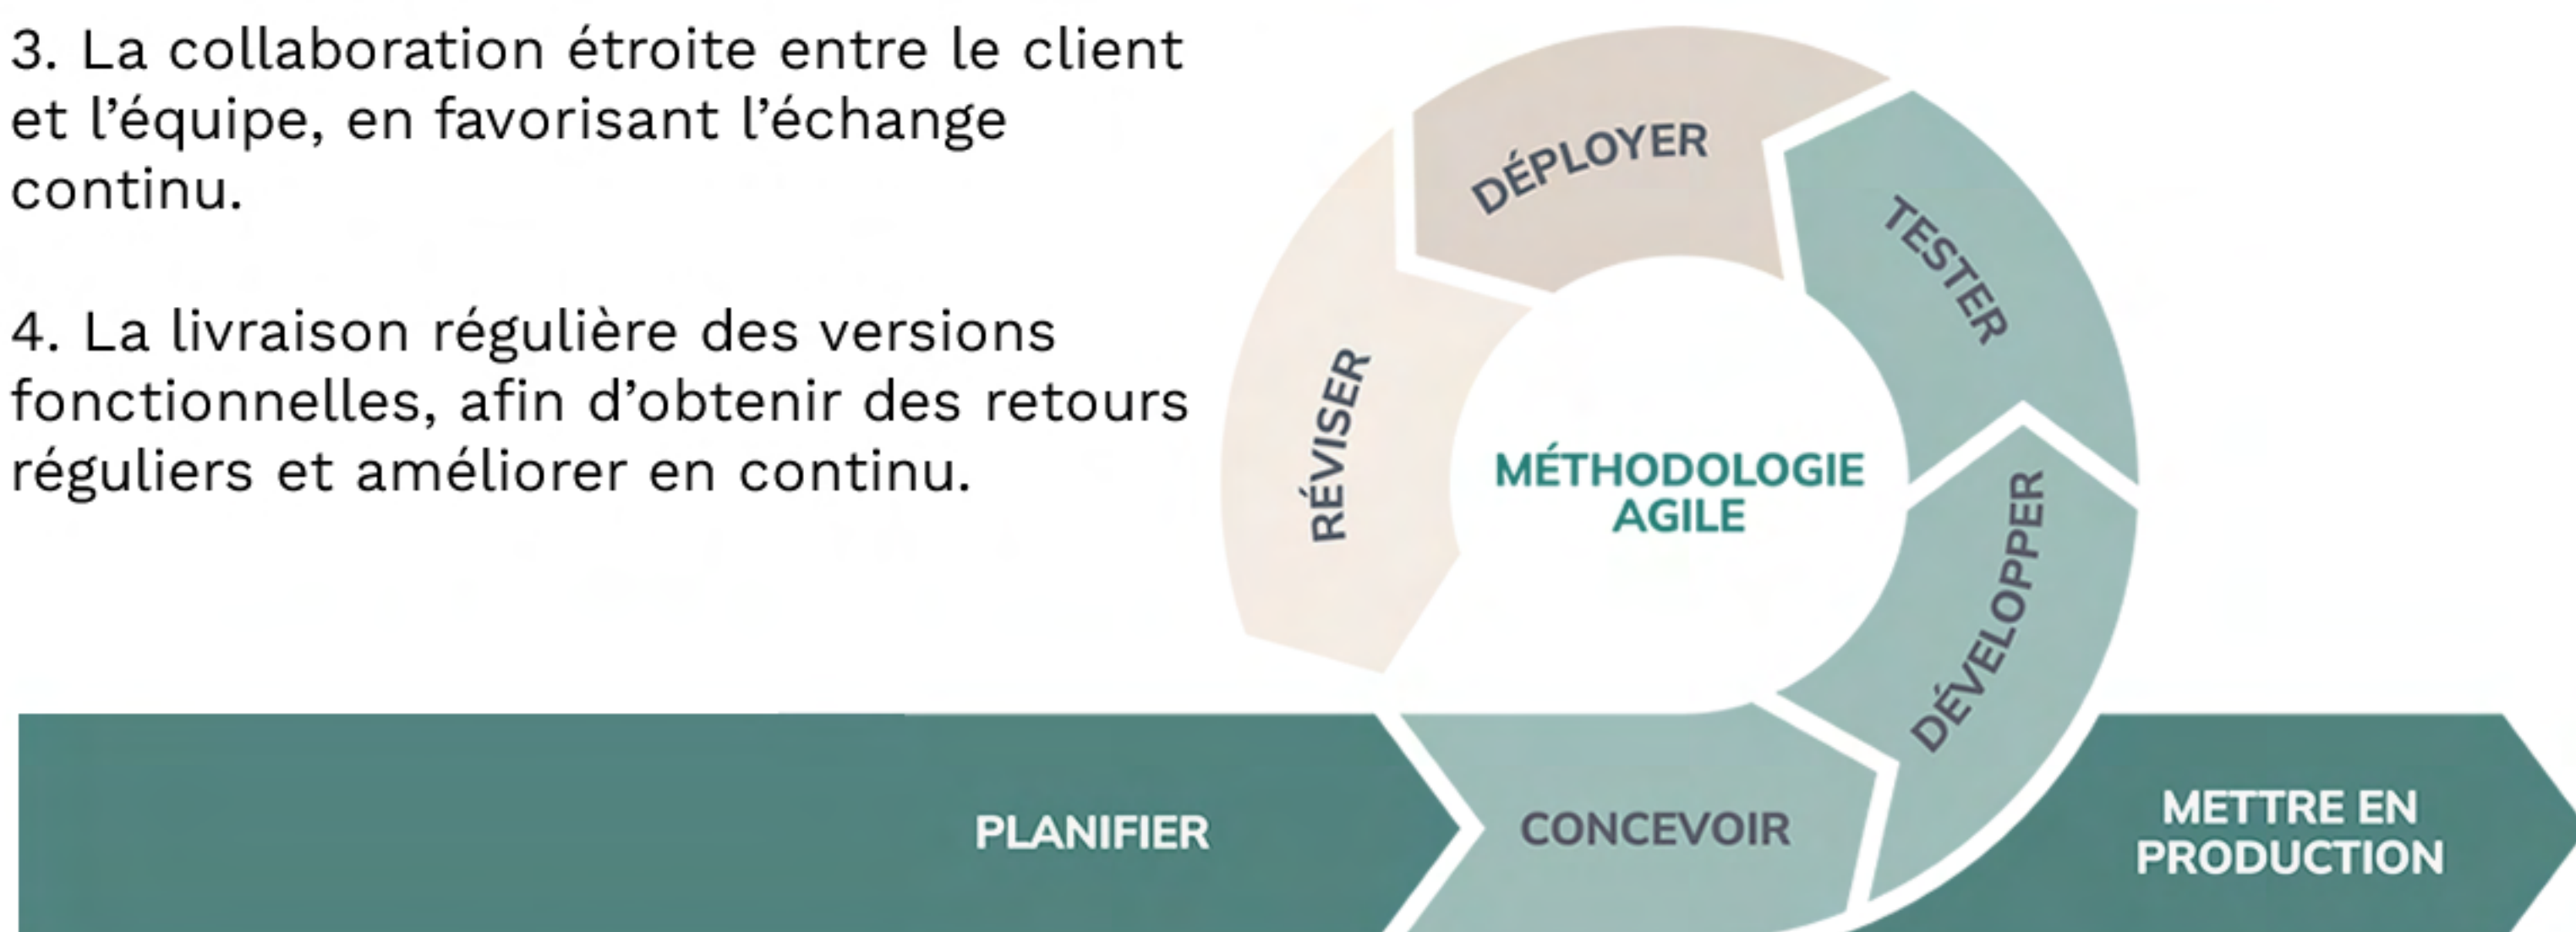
3. La collaboration étroite entre le client et l’équipe, en favorisant l’échange continu.

4. La livraison régulière des versions fonctionnelles, afin d’obtenir des retours réguliers et améliorer en continu.

DÉPLOYER
TESTER
RÉVISER
MÉTHODOLOGIE AGILE
DÉVELOPPER
PLANIFIER
CONCEVOIR
METTRE EN PRODUCTION